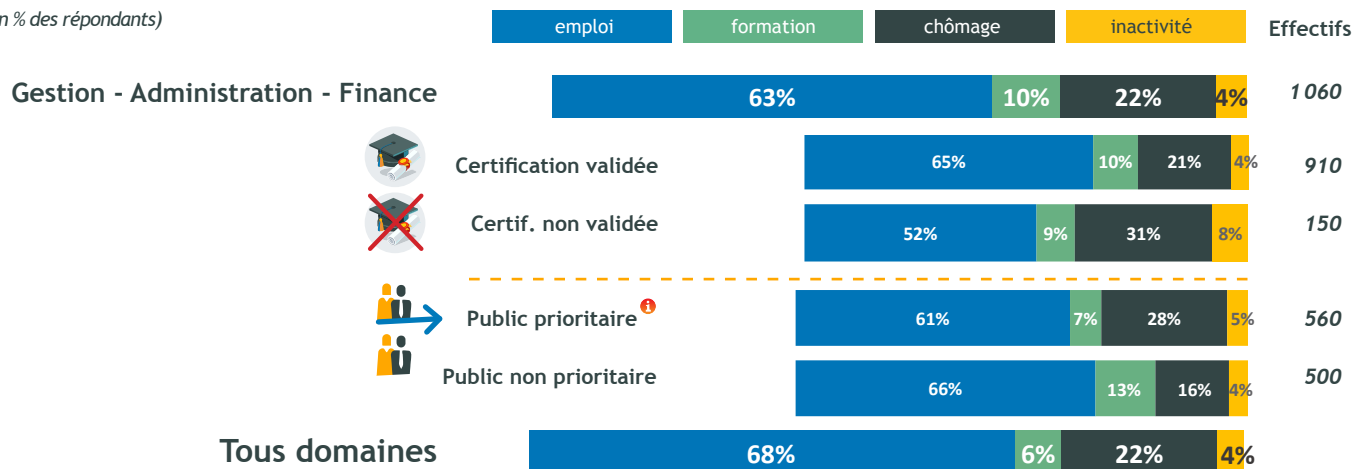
n % des répondants)

| | emploi | formation | chômage | inactivité | Effectifs |
|---|---|---|---|---|---|
| Gestion - Administration - Finance | 63% | 10% | 22% | 4% | 1 060 |
| Certification validée | 65% | 10% | 21% | 4% | 910 |
| Certif. non validée | 52% | 9% | 31% | 8% | 150 |
| Public prioritaire | 61% | 7% | 28% | 5% | 560 |
| Public non prioritaire | 66% | 13% | 16% | 4% | 500 |
| Tous domaines | 68% | 6% | 22% | 4% | |